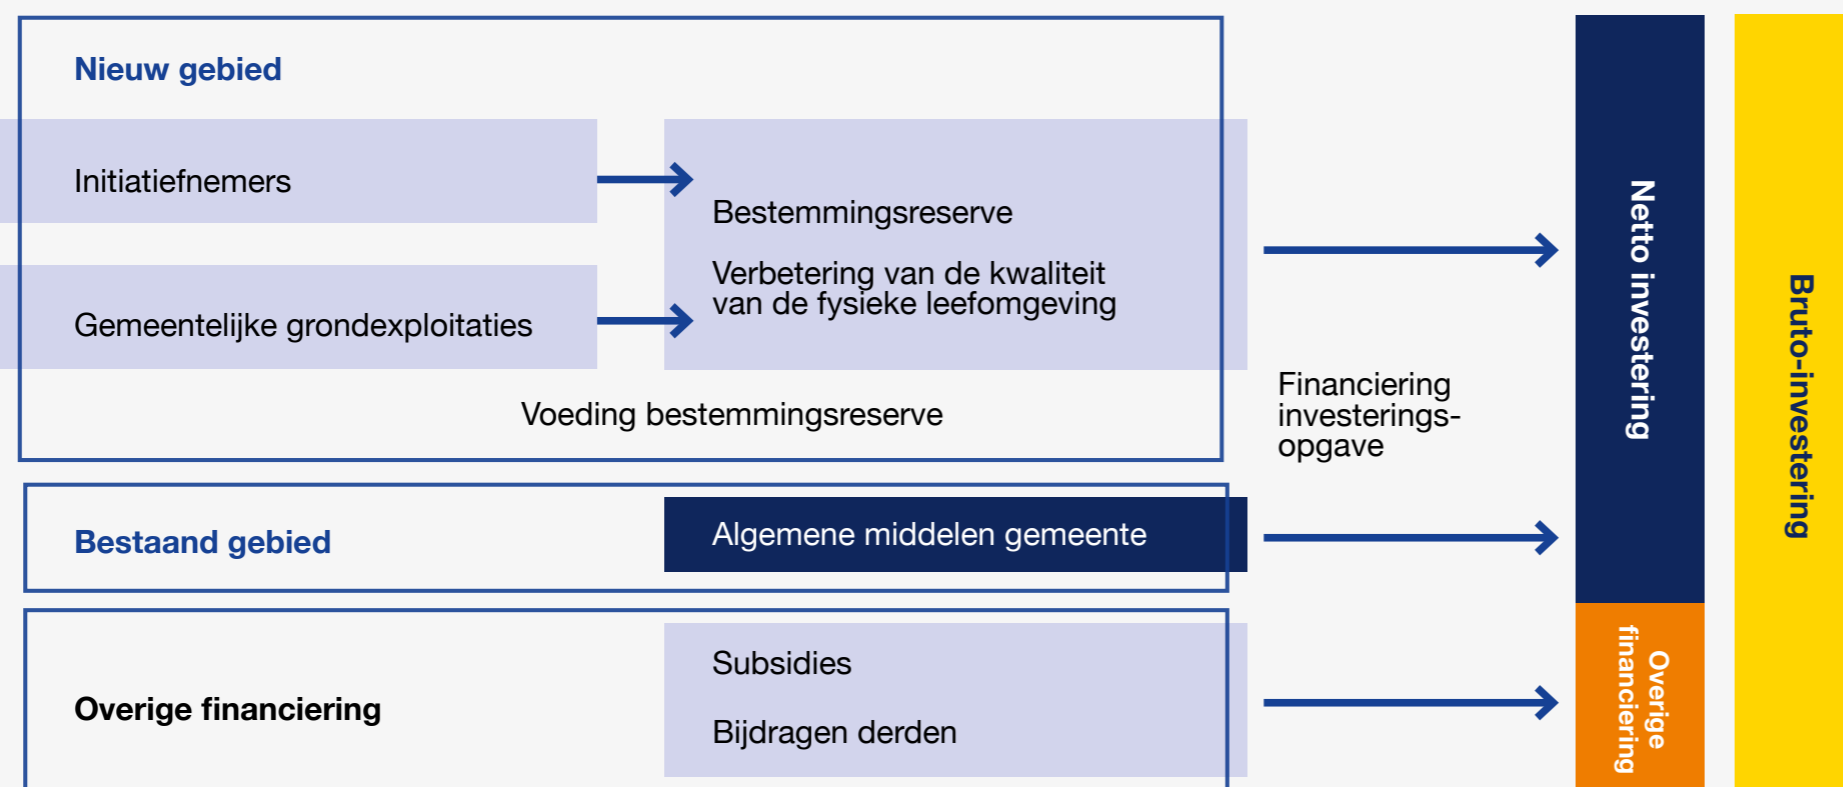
Nieuw gebied

Initiatiefnemers

Gemeentelijke grondexploitaties

Bestemmingsreserve

Verbetering van de kwaliteit van de fysieke leefomgeving

Voeding bestemmingsreserve

Financiering investeringsopgave

Netto investering

Bruto-investering

Bestaand gebied

Algemene middelen gemeente

Overige financiering

Subsidies

Bijdragen derden

Overige financiering